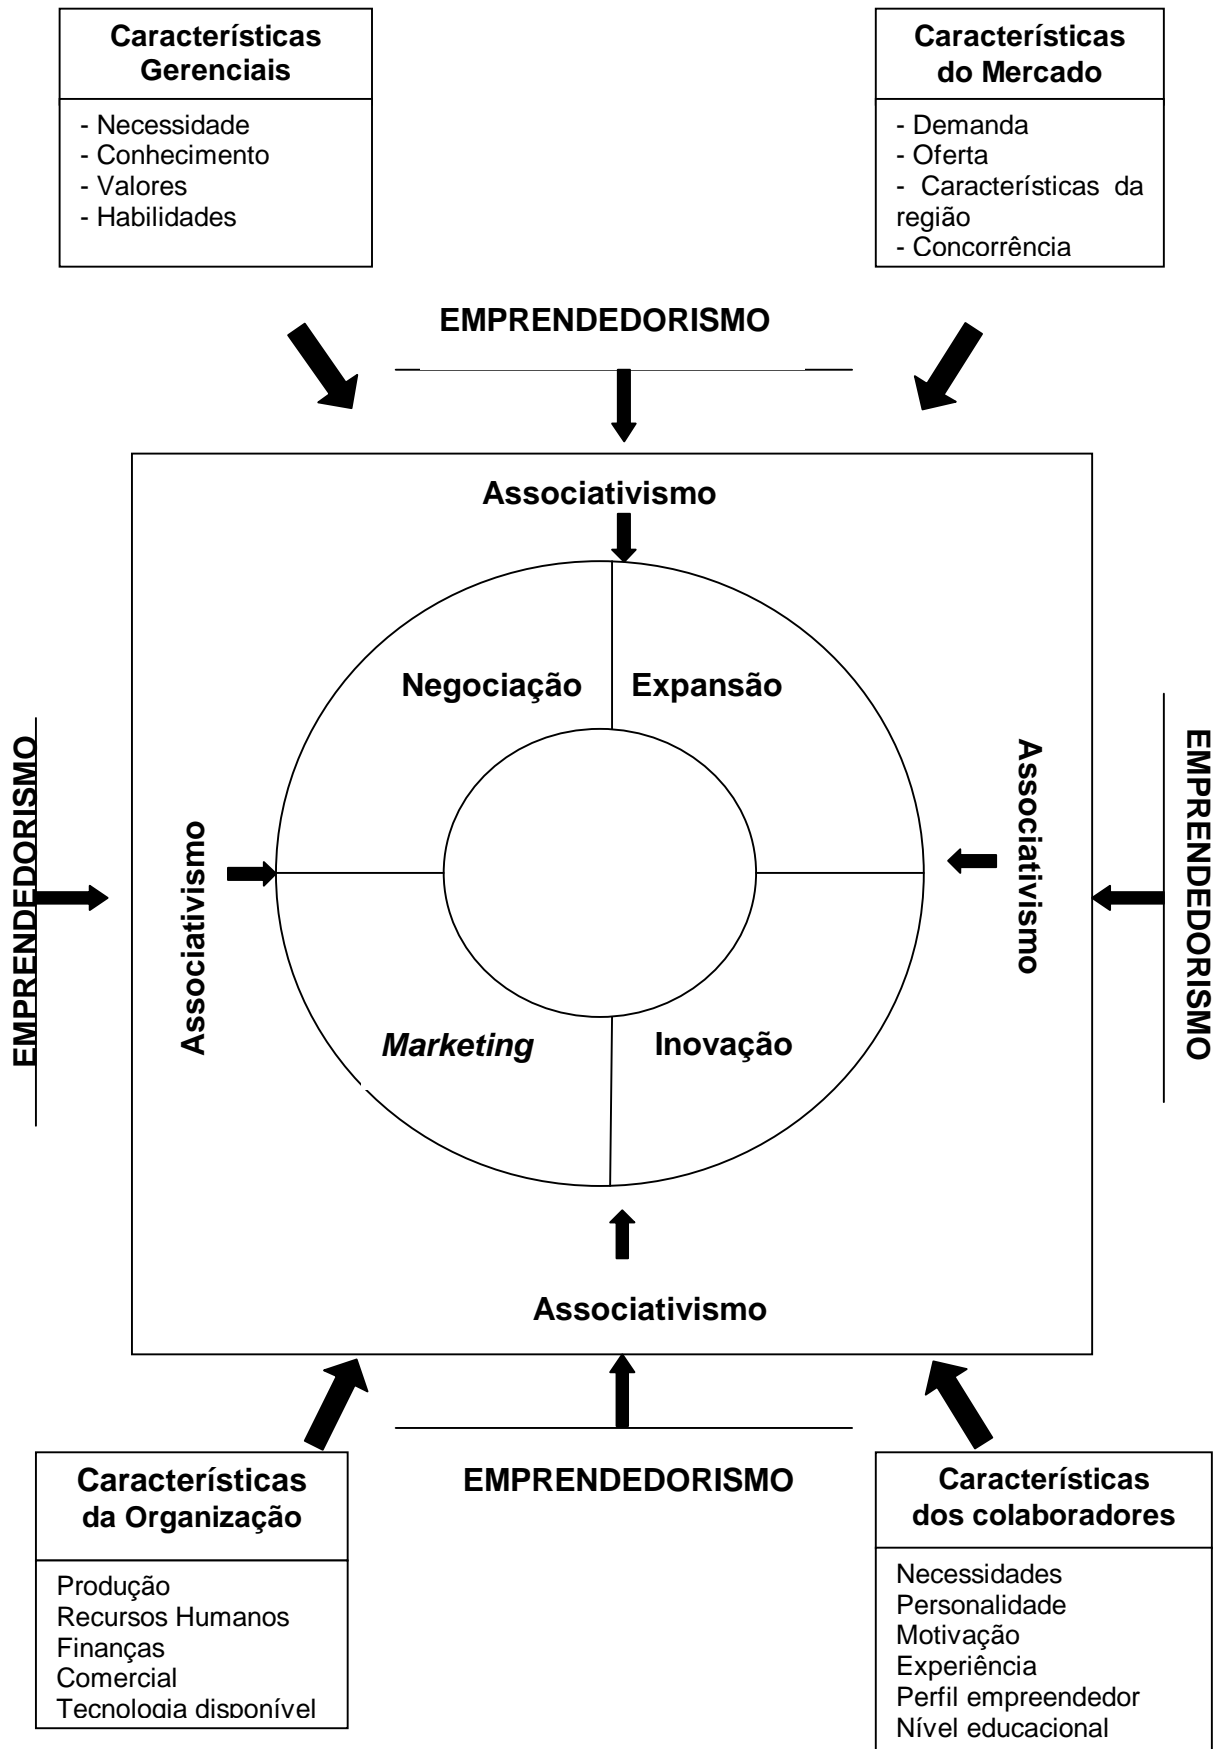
Características Gerenciais

- Necessidade
- Conhecimento
- Valores
- Habilidades

Características do Mercado

- Demanda
- Oferta
- Características da região
- Concorrência

EMPRENDEDORISMO

Associativismo

Negociação

Expansão

EMPRENDEDORISMO

Associativismo

Associativismo

EMPRENDEDORISMO

*Marketing*

Inovação

Associativismo

Características da Organização

Produção
Recursos Humanos
Finanças
Comercial
Tecnologia disponível

EMPRENDEDORISMO

Características dos colaboradores

Necessidades
Personalidade
Motivação
Experiência
Perfil empreendedor
Nível educacional